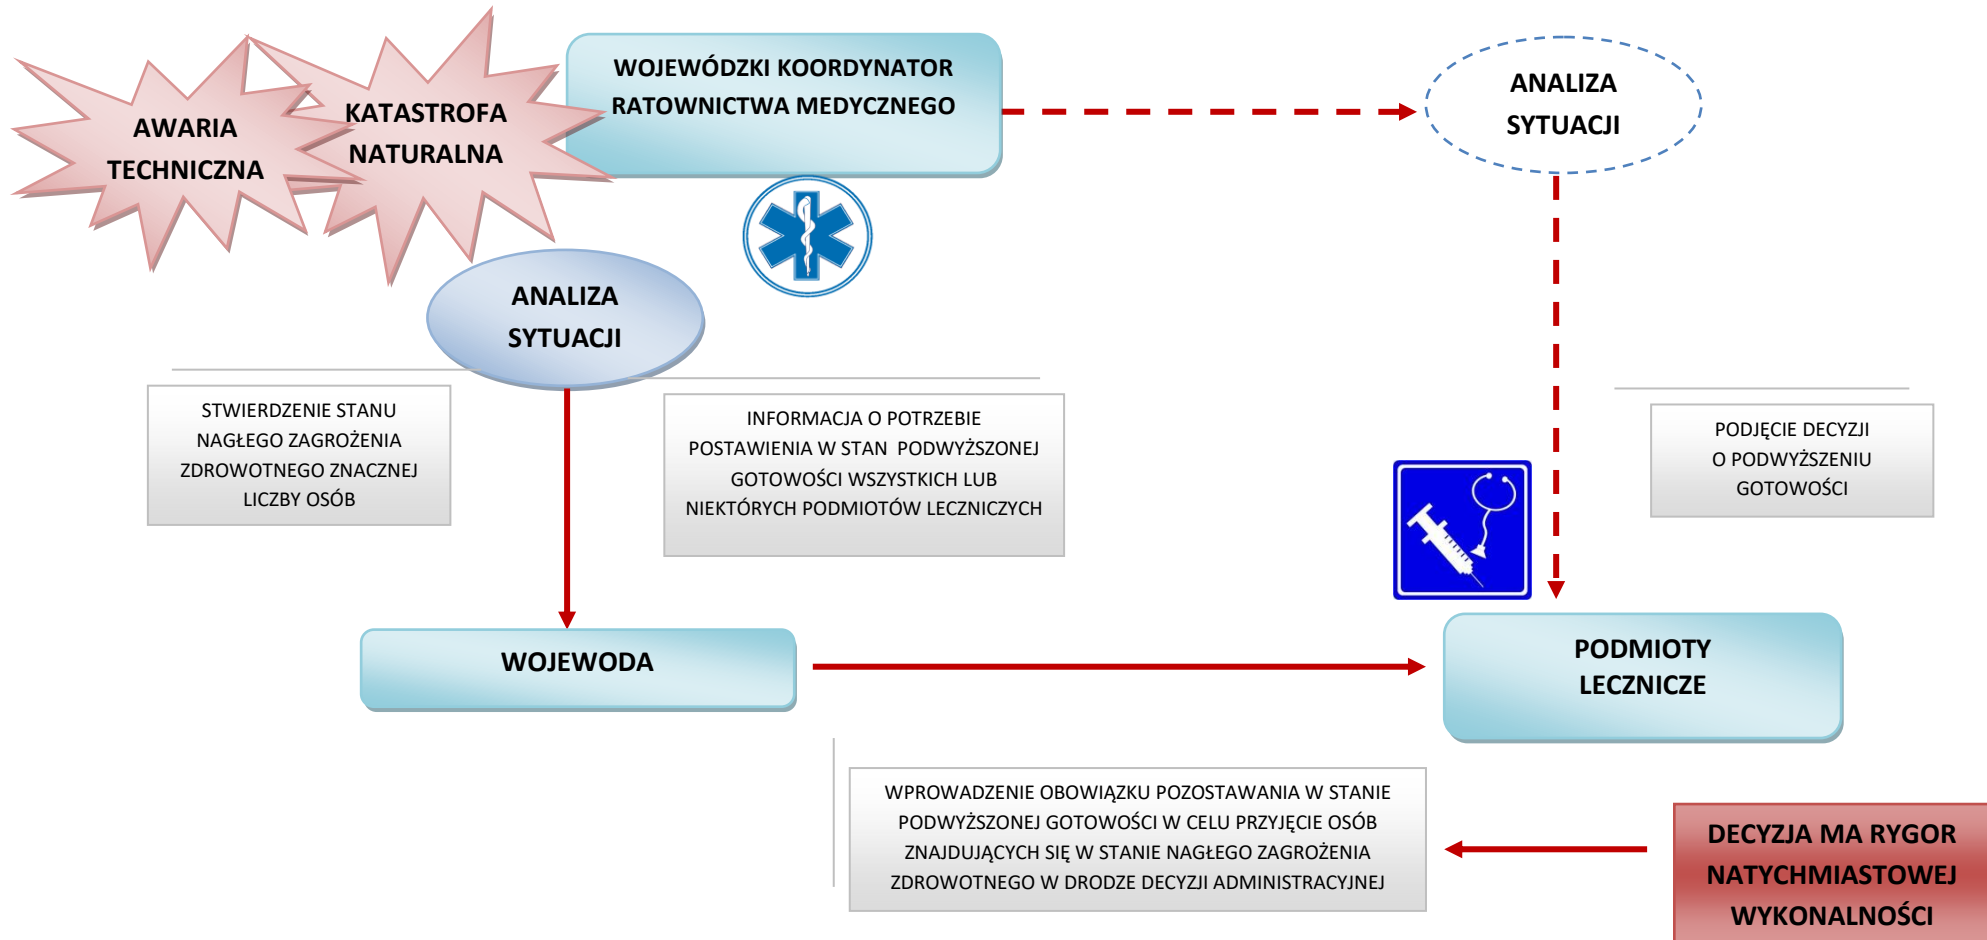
AWARIA TECHNICZNA

KATASTROFA NATURALNA

WOJEWÓDZKI KOORDYNATOR RATOWNICTWA MEDYCZNEGO

ANALIZA SYTUACJI

ANALIZA SYTUACJI

STWIERDZENIE STANU NAGŁEGO ZAGROŻENIA ZDROWOTNEGO ZNACZNEJ LICZBY OSÓB

INFORMACJA O POTRZEBIE POSTAWIENIA W STAN PODWYŻSZONEJ GOTOWOŚCI WSZYSTKICH LUB NIEKTÓRYCH PODMIOTÓW LECZNICZYCH

PODJĘCIE DECYZJI O PODWYŻSZENIU GOTOWOŚCI

WOJEWODA

PODMIOTY LECZNICZE

WPROWADZENIE OBOWIĄZKU POZOSTAWANIA W STANIE PODWYŻSZONEJ GOTOWOŚCI W CELU PRZYJĘCIE OSÓB ZNAJDUJĄCYCH SIĘ W STANIE NAGŁEGO ZAGROŻENIA ZDROWOTNEGO W DRODZE DECYZJI ADMINISTRACYJNEJ

DECYZJA MA RYGOR NATYCHMIASTOWEJ WYKONALNOŚCI